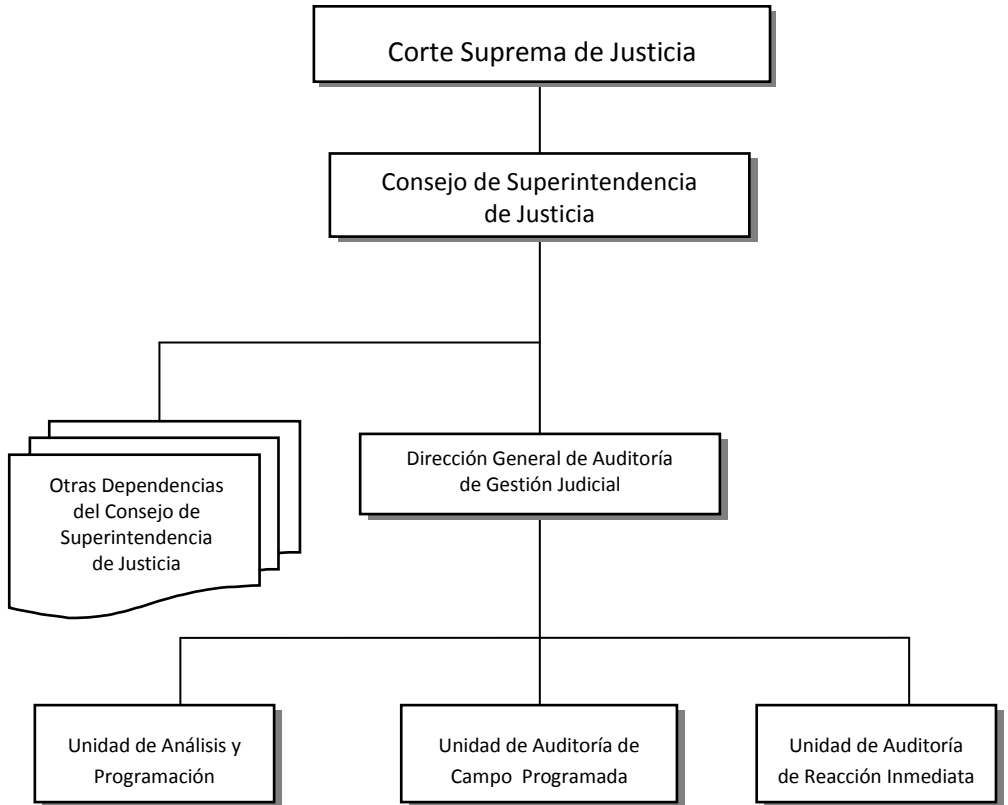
Corte Suprema de Justicia

Consejo de Superintendencia de Justicia

Otras Dependencias del Consejo de Superintendencia de Justicia

Dirección General de Auditoría de Gestión Judicial

Unidad de Análisis y Programación

Unidad de Auditoría de Campo Programada

Unidad de Auditoría de Reacción Inmediata